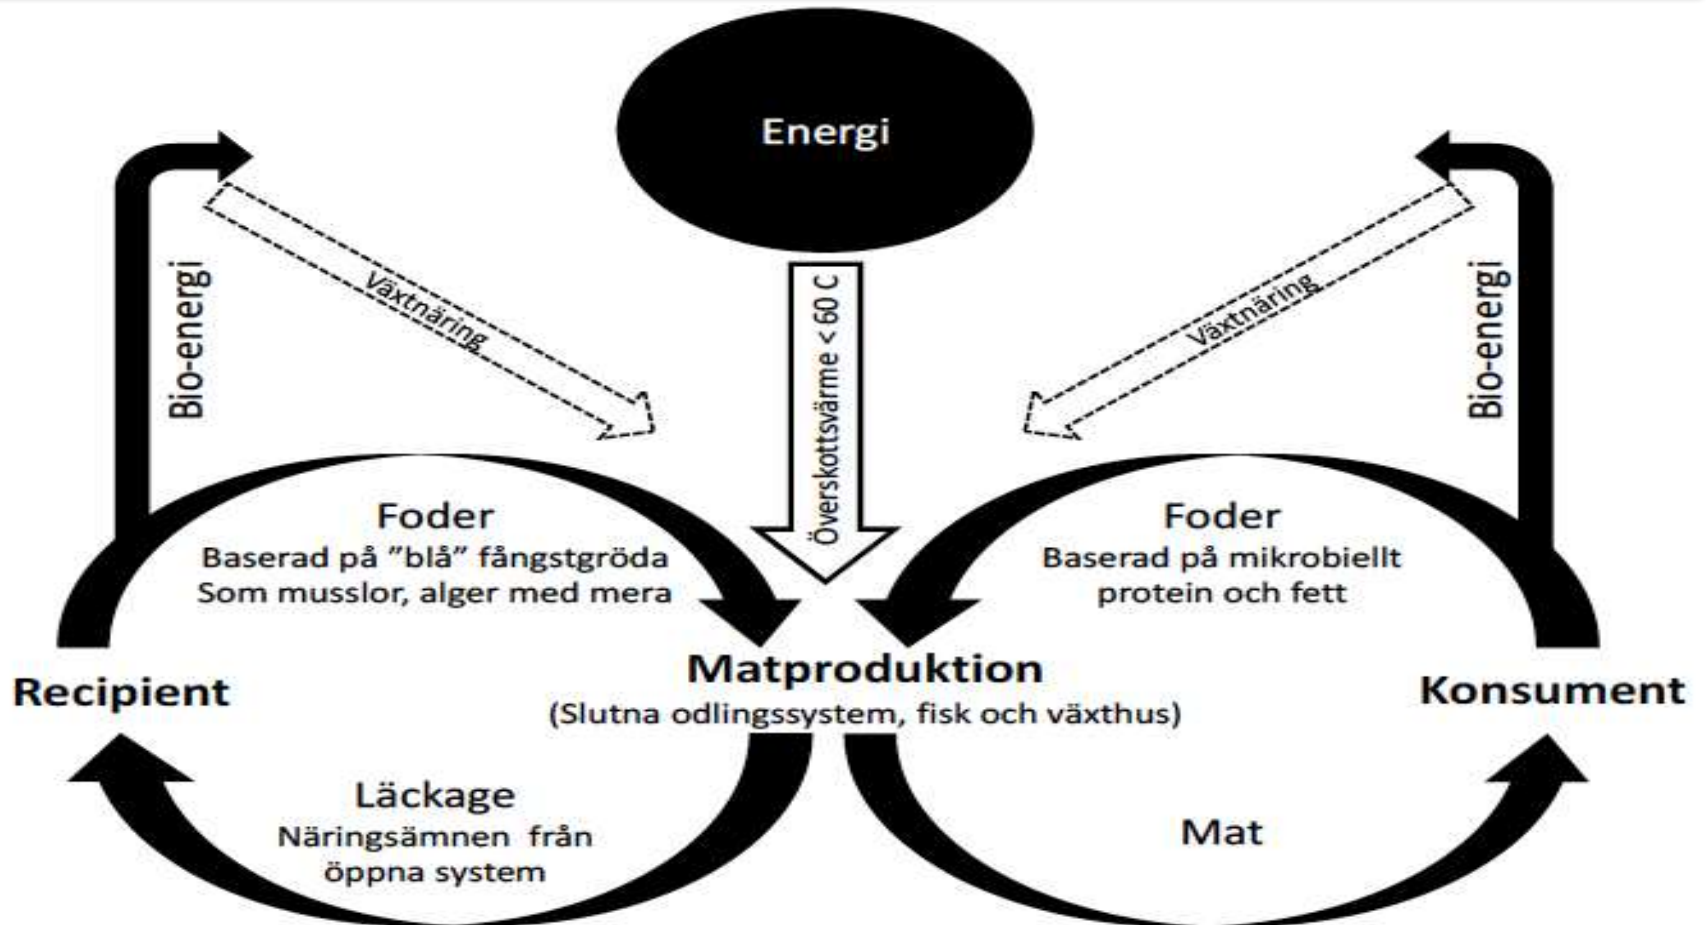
Energi

Bio-energi

Växtnäring

Överskottsvärme < 60 C

Växtnäring

Bio-energi

Foder
Baserad på ”blå” fångstgröda
Som musslor, alger med mera

Foder
Baserad på mikrobiellt
protein och fett

Recipient

Matproduktion
(Slutna odlingssystem, fisk och växthus)

Konsument

Läckage
Näringsämnen från
öppna system

Mat